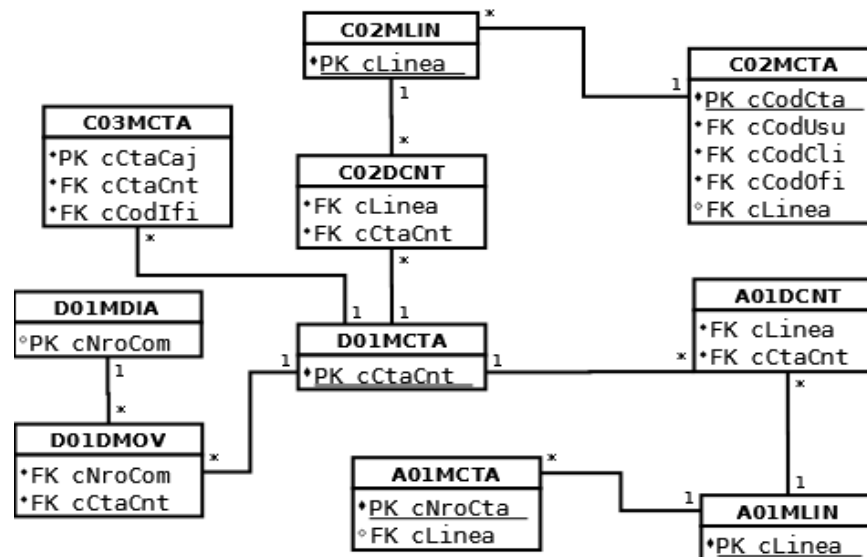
C02MLIN
•PK cLinea

C02MCTA
•PK cCodCta
•FK cCodUsu
•FK cCodCli
•FK cCodOfi
◦FK cLinea

C03MCTA
•PK cCtaCaj
•FK cCtaCnt
•FK cCodIfi

C02DCNT
•FK cLinea
•FK cCtaCnt

D01MDIA
◦PK cNroCom

D01MCTA
•PK cCtaCnt

A01DCNT
•FK cLinea
•FK cCtaCnt

D01DMOV
•FK cNroCom
•FK cCtaCnt

A01MCTA
•PK cNroCta
◦FK cLinea

A01MLIN
•PK cLinea

1 * 1 * 1 * 1 * 1 * 1 * 1 * 1 * 1 * 1 *